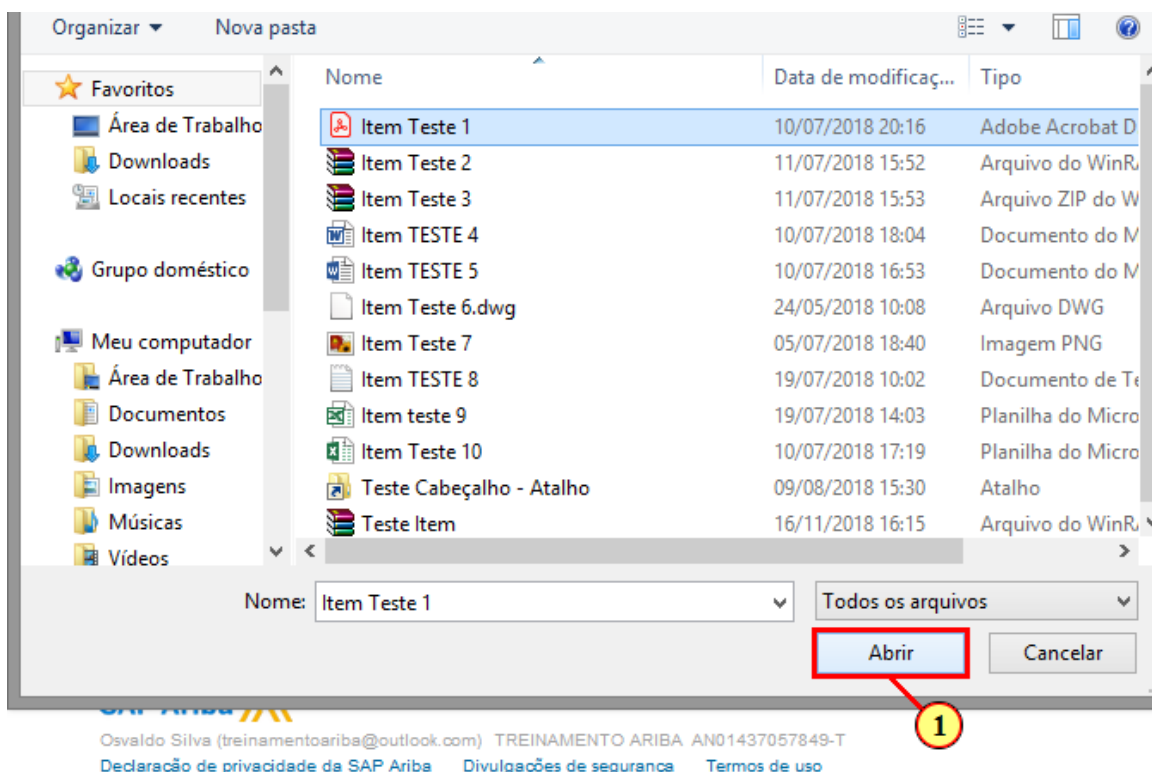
Organizar ▾ Nova pasta

Favoritos
Área de Trabalho
Downloads
Locais recentes

Grupo doméstico

Meu computador
Área de Trabalho
Documentos
Downloads
Imagens
Músicas
Vídeos

| Nome | Data de modificaç... | Tipo |
|---|---|---|
| Item Teste 1 | 10/07/2018 20:16 | Adobe Acrobat D |
| Item Teste 2 | 11/07/2018 15:52 | Arquivo do WinR |
| Item Teste 3 | 11/07/2018 15:53 | Arquivo ZIP do W |
| Item TESTE 4 | 10/07/2018 18:04 | Documento do M |
| Item TESTE 5 | 10/07/2018 16:53 | Documento do M |
| Item Teste 6.dwg | 24/05/2018 10:08 | Arquivo DWG |
| Item Teste 7 | 05/07/2018 18:40 | Imagem PNG |
| Item TESTE 8 | 19/07/2018 10:02 | Documento de Te |
| Item teste 9 | 19/07/2018 14:03 | Planilha do Micro |
| Item Teste 10 | 10/07/2018 17:19 | Planilha do Micro |
| Teste Cabeçalho - Atalho | 09/08/2018 15:30 | Atalho |
| Teste Item | 16/11/2018 16:15 | Arquivo do WinR |

Nome: Item Teste 1
Todos os arquivos

Abrir
Cancelar

1

SAP Ariba
Osvaldo Silva (treinamentoariba@outlook.com) TREINAMENTO ARIBA AN01437057849-T
Declaração de privacidade da SAP Ariba Divulgações de segurança Termos de uso